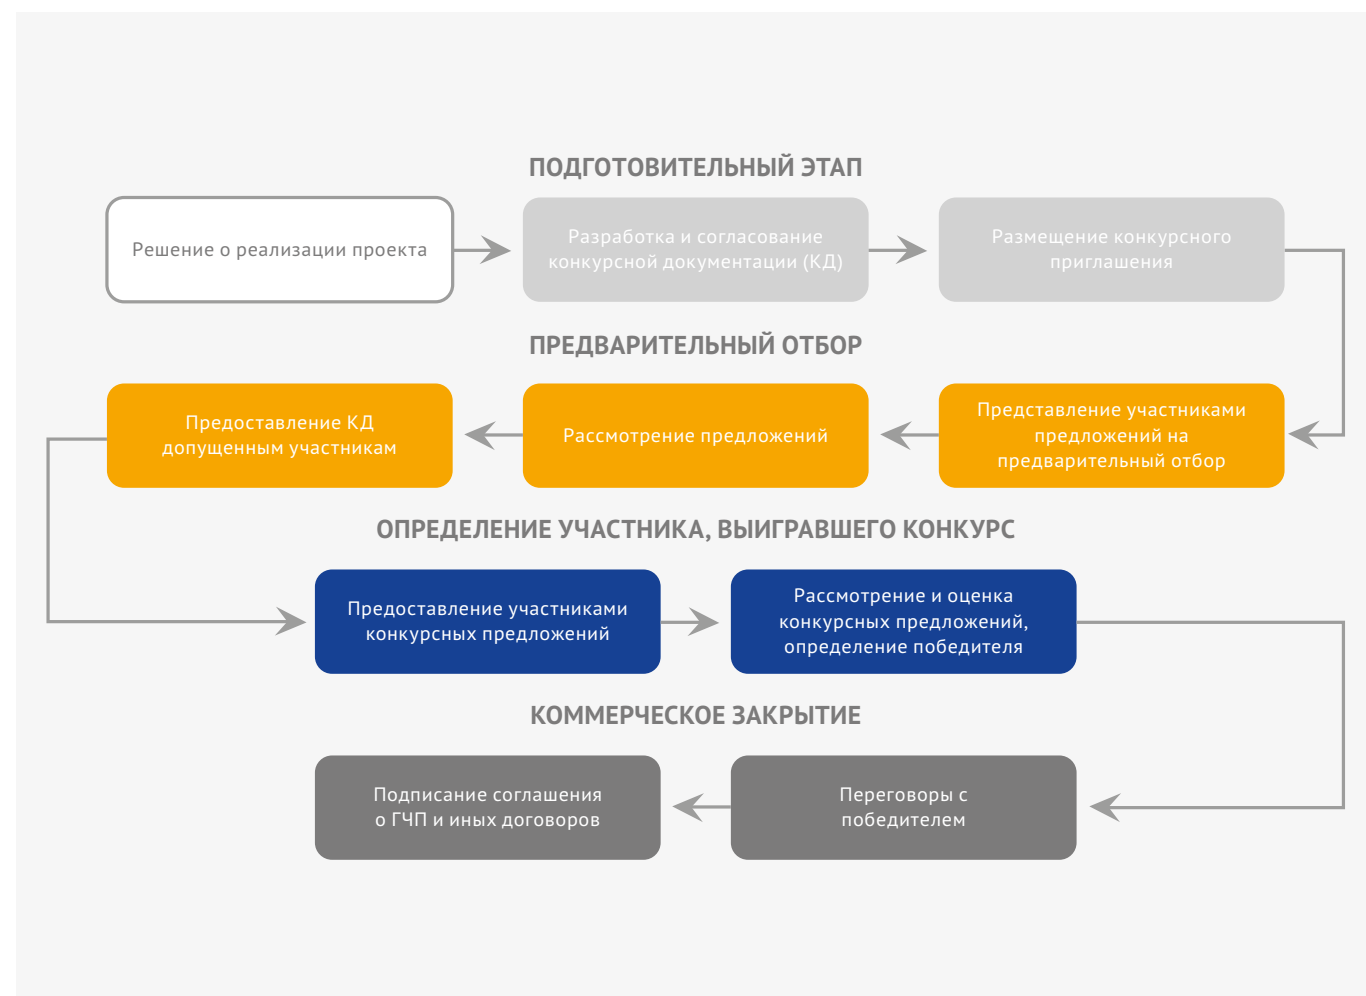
ПОДГОТОВИТЕЛЬНЫЙ ЭТАП

Решение о реализации проекта

Разработка и согласование конкурсной документации (КД)

Размещение конкурсного приглашения

ПРЕДВАРИТЕЛЬНЫЙ ОТБОР

Представление участниками предложений на предварительный отбор

Рассмотрение предложений

Предоставление КД допущенным участникам

ОПРЕДЕЛЕНИЕ УЧАСТНИКА, ВЫИГРАВШЕГО КОНКУРС

Предоставление участниками конкурсных предложений

Рассмотрение и оценка конкурсных предложений, определение победителя

КОММЕРЧЕСКОЕ ЗАКРЫТИЕ

Переговоры с победителем

Подписание соглашения о ГЧП и иных договоров